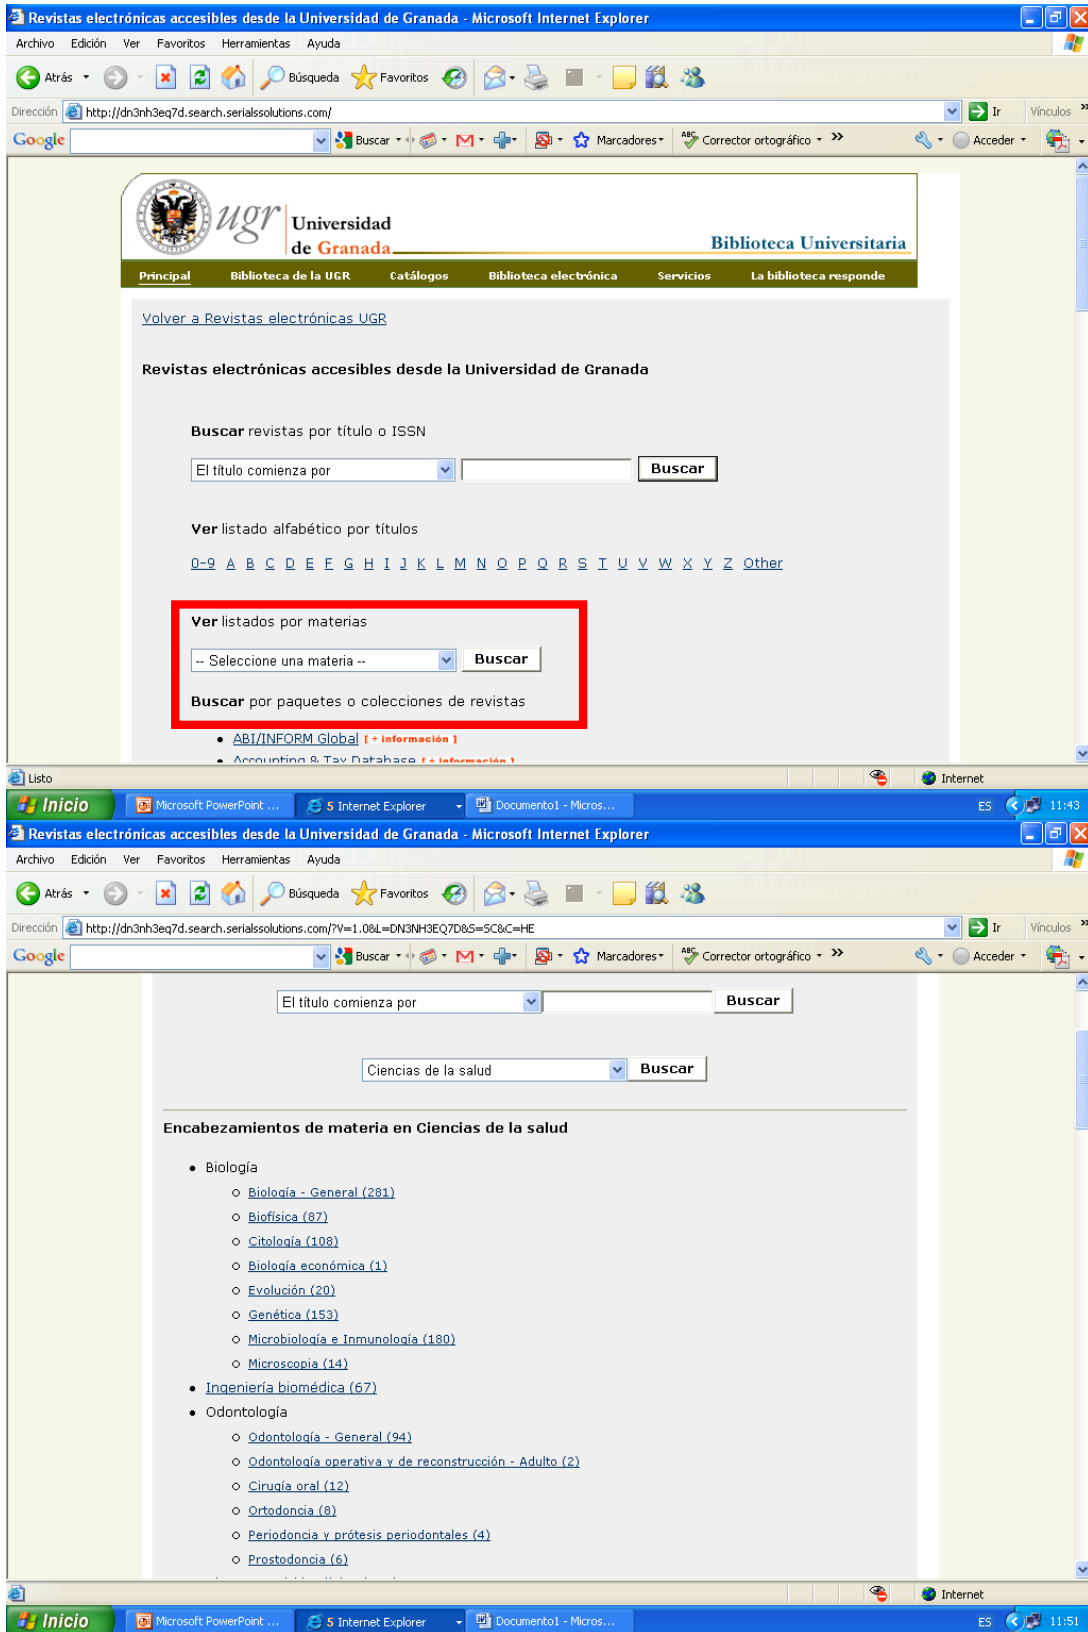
Revistas electrónicas accesibles desde la Universidad de Granada - Microsoft Internet Explorer

Archivo Edición Ver Favoritos Herramientas Ayuda

Atrás Búsqueda Favoritos

Dirección http://dn3nh3eq7d.search.serialssolutions.com/ Ir Vínculos

Google Buscar Marcadores Corrector ortográfico Acceder

ugr Universidad de Granada Biblioteca Universitaria

Principal Biblioteca de la UGR Catálogos Biblioteca electrónica Servicios La biblioteca responde

Volver a Revistas electrónicas UGR

Revistas electrónicas accesibles desde la Universidad de Granada

Buscar revistas por título o ISSN

El título comienza por Buscar

Ver listado alfabético por títulos

0-9 A B C D E F G H I J K L M N O P Q R S T U V W X Y Z Other

Ver listados por materias

-- Seleccione una materia -- Buscar

Buscar por paquetes o colecciones de revistas

- ABI/INFORM Global [ + información ]
- Accounting & Tax Database [ + información ]

Listo Internet

Inicio Microsoft PowerPoint ... 5 Internet Explorer Documento1 - Micros... ES 11:43

Revistas electrónicas accesibles desde la Universidad de Granada - Microsoft Internet Explorer

Archivo Edición Ver Favoritos Herramientas Ayuda

Atrás Búsqueda Favoritos

Dirección http://dn3nh3eq7d.search.serialssolutions.com/?V=1.0&L=DN3NH3EQ7D&S=SC&C=HE Ir Vínculos

Google Buscar Marcadores Corrector ortográfico Acceder

El título comienza por Buscar

Ciencias de la salud Buscar

Encabezamientos de materia en Ciencias de la salud

- Biología
  - Biología - General (281)
  - Biofísica (87)
  - Citología (108)
  - Biología económica (1)
  - Evolución (20)
  - Genética (153)
  - Microbiología e Inmunología (180)
  - Microscopia (14)
- Ingeniería biomédica (67)
- Odontología
  - Odontología - General (94)
  - Odontología operativa y de reconstrucción - Adulto (2)
  - Cirugía oral (12)
  - Ortodoncia (8)
  - Periodoncia y prótesis periodontales (4)
  - Prostodoncia (6)

Internet

Inicio Microsoft PowerPoint ... 5 Internet Explorer Documento1 - Micros... ES 11:51